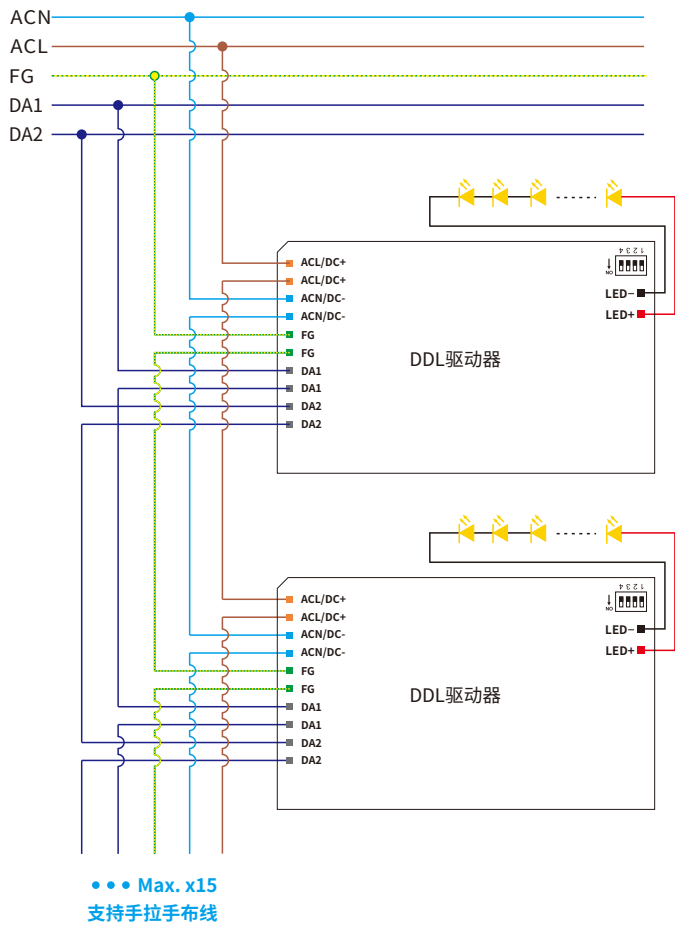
ACN
ACL
FG
DA1
DA2

ACL/DC+
ACL/DC+
ACN/DC-
ACN/DC-
FG
FG
DA1
DA1
DA2
DA2

1 2 3 4
NO
LED−
LED+

DDL驱动器

ACL/DC+
ACL/DC+
ACN/DC-
ACN/DC-
FG
FG
DA1
DA1
DA2
DA2

1 2 3 4
NO
LED−
LED+

DDL驱动器

• • • Max. x15
支持手拉手布线